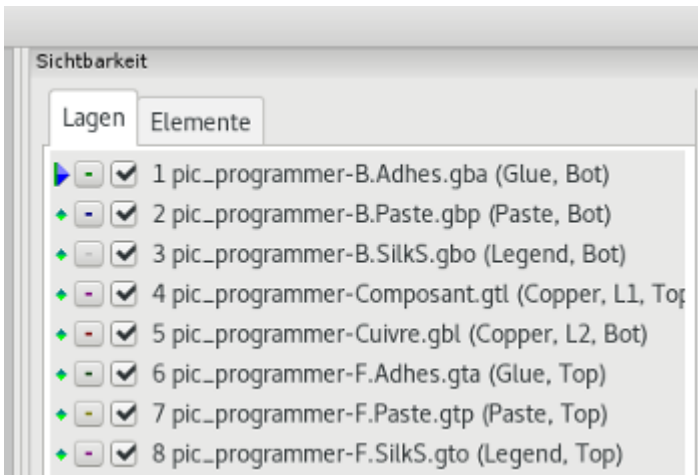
Sichtbarkeit

Lagen | Elemente

1 pic_programmer-B.Adhes.gba (Glue, Bot)
2 pic_programmer-B.Paste.gbp (Paste, Bot)
3 pic_programmer-B.SilkS.gbo (Legend, Bot)
4 pic_programmer-Composant.gtl (Copper, L1, Top
5 pic_programmer-Cuivre.gbl (Copper, L2, Bot)
6 pic_programmer-F.Adhes.gta (Glue, Top)
7 pic_programmer-F.Paste.gtp (Paste, Top)
8 pic_programmer-F.SilkS.gto (Legend, Top)